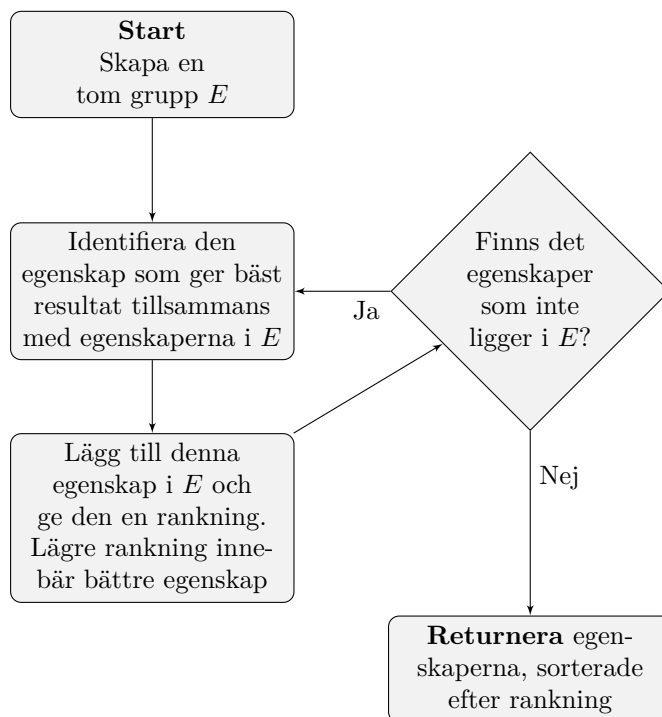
**Start**
Skapa en tom grupp $E$

Identifiera den egenskap som ger bäst resultat tillsammans med egenskaperna i $E$

Finns det egenskaper som inte ligger i $E$?

Ja

Lägg till denna egenskap i $E$ och ge den en rankning. Lägre rankning innebär bättre egenskap

Nej

**Returnera** egenskaperna, sorterade efter rankning